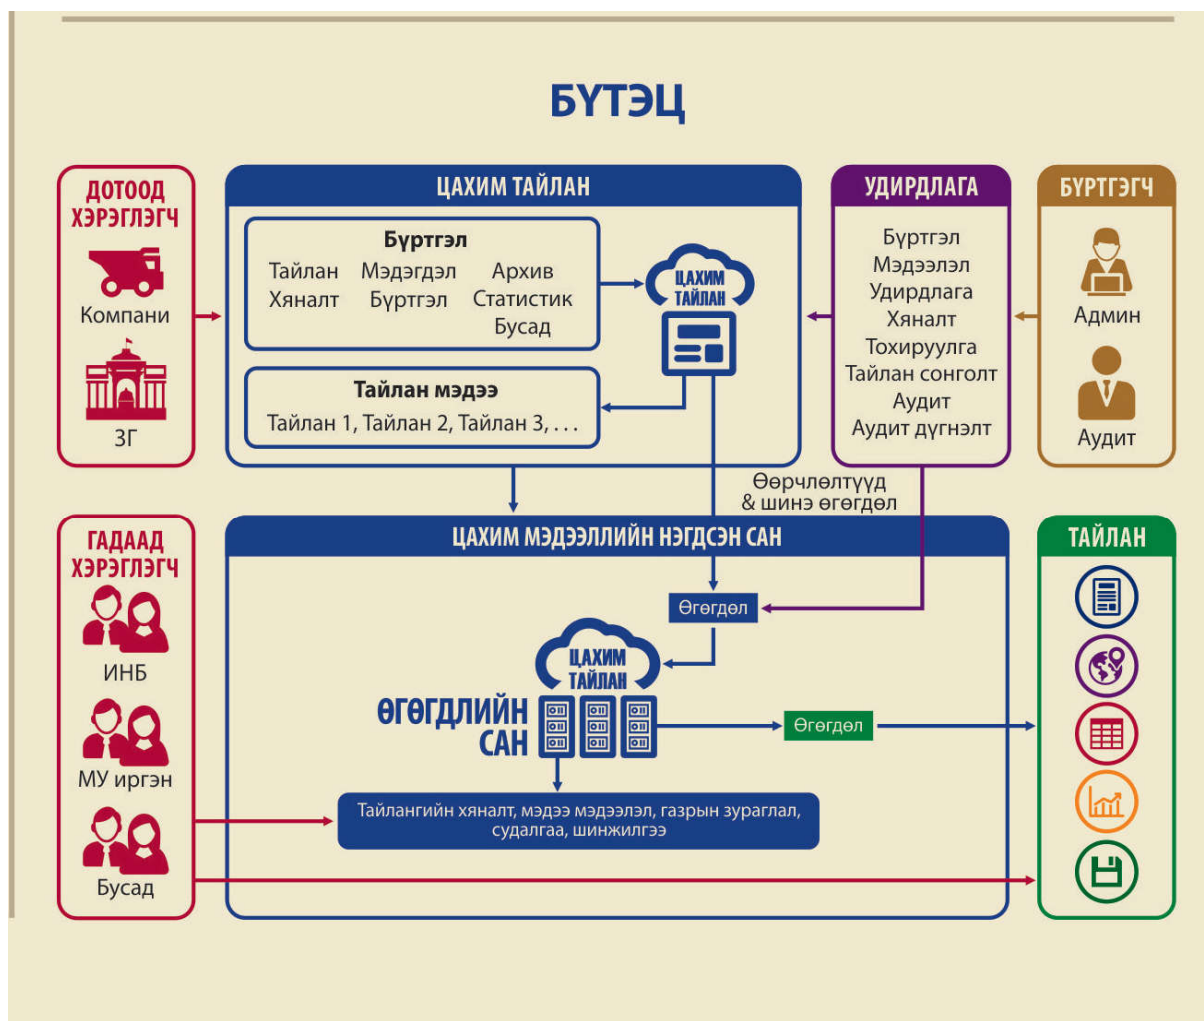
БҮТЭЦ

ДОТООД ХЭРЭГЛЭГЧ

Компани

ЗГ

ЦАХИМ ТАЙЛАН

Бүртгэл

Тайлан Мэдэгдэл Архив
Хяналт Бүртгэл Статистик
Бусад

ЦАХИМ ТАЙЛАН

Тайлан мэдээ

Тайлан 1, Тайлан 2, Тайлан 3, . . .

УДИРДЛАГА

Бүртгэл
Мэдээлэл
Удирдлага
Хяналт
Тохируулга
Тайлан сонголт
Аудит
Аудит дүгнэлт

БҮРТГЭГЧ

Админ

Аудит

Өөрчлөлтүүд & шинэ өгөгдөл

ГАДААД ХЭРЭГЛЭГЧ

ИНБ

МУ иргэн

Бусад

ЦАХИМ МЭДЭЭЛЛИЙН НЭГДСЭН САН

Өгөгдөл

ЦАХИМ ТАЙЛАН

ӨГӨГДЛИЙН САН

Өгөгдөл

Тайлангийн хяналт, мэдээ мэдээлэл, газрын зураглал, судалгаа, шинжилгээ

ТАЙЛАН